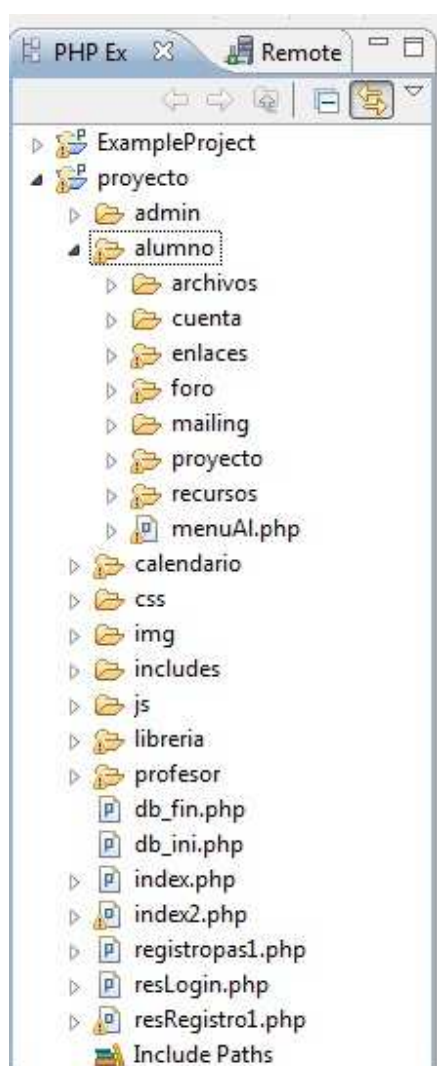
PHP Ex
Remote

ExampleProject
proyecto
admin
alumno
archivos
cuenta
enlaces
foro
mailing
proyecto
recursos
menuAl.php
calendario
css
img
includes
js
libreria
profesor
db_fin.php
db_ini.php
index.php
index2.php
registropas1.php
resLogin.php
resRegistro1.php
Include Paths